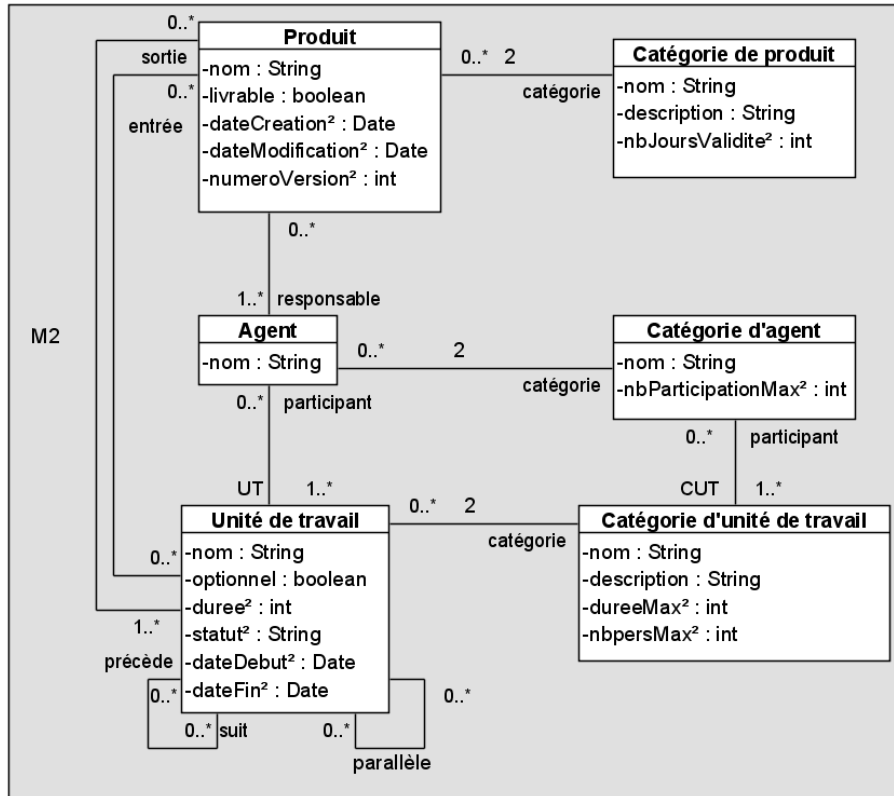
M2

0..*
sortie
0..*
entrée

Produit
-nom : String
-livrable : boolean
-dateCreation² : Date
-dateModification² : Date
-numeroVersion² : int

0..* 2
catégorie

Catégorie de produit
-nom : String
-description : String
-nbJoursValidite² : int

0..*
1..* responsable

Agent
-nom : String

0..* 2
catégorie

Catégorie d'agent
-nom : String
-nbParticipationMax² : int

0..* participant
0..* participant

UT 1..*
CUT 1..*

0..* 2
catégorie

Unité de travail
-nom : String
-optionnel : boolean
-duree² : int
-statut² : String
-dateDebut² : Date
-dateFin² : Date

0..*
1..*
précède
0..*
0..* suit
0..*
0..*
parallèle

Catégorie d'unité de travail
-nom : String
-description : String
-dureeMax² : int
-nbpersMax² : int